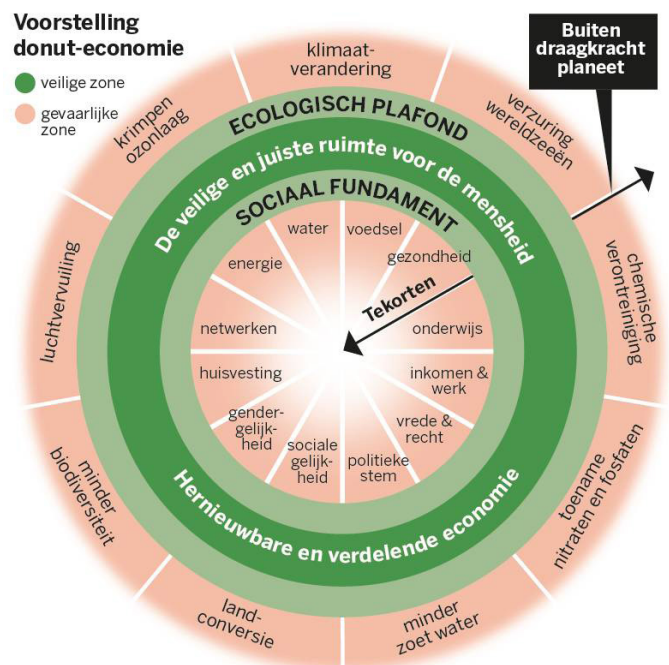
Voorstelling donut-economie

veilige zone

gevaarlijke zone

Buiten draagkracht planeet

klimaatverandering

verzuring wereldzeeën

chemische verontreiniging

toename nitraten en fosfaten

minder zoet water

landconversie

minder biodiversiteit

luchtvervuiling

krimpen ozonlaag

ECOLOGISCH PLAFOND

De veilige en juiste ruimte voor de mensheid

SOCIAAL FUNDAMENT

Hernieuwbare en verdelende economie

Tekorten

water

voedsel

gezondheid

onderwijs

inkomen & werk

vrede & recht

politieke stem

sociale gelijkheid

gendergelijkheid

huisvesting

netwerken

energie